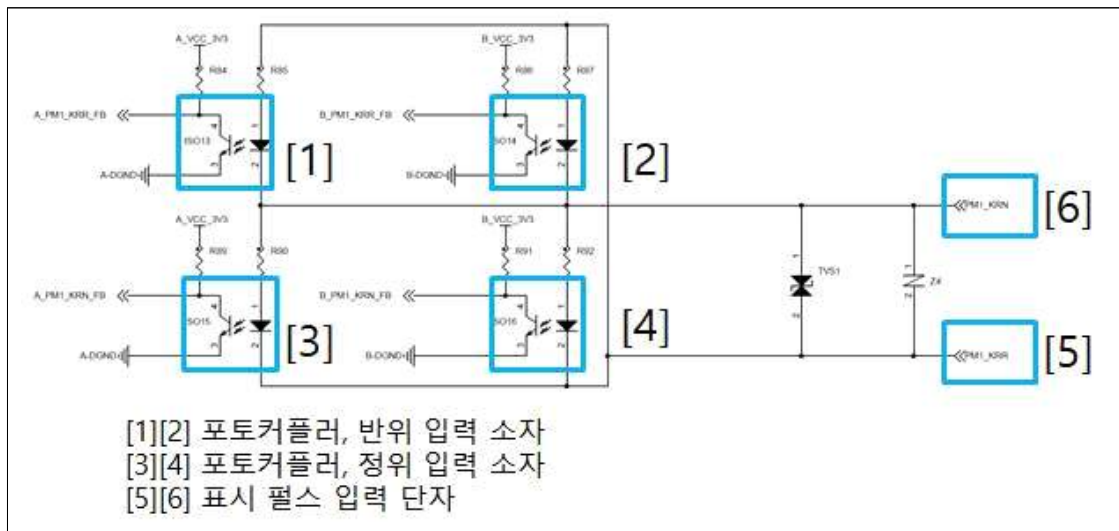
A_VCC_3V3
R84
R85
A_PM1_KRR_FB
ISO13
A-DGND
[1]
B_VCC_3V3
R86
R87
B_PM1_KRR_FB
SO14
B-DGND
[2]
A_VCC_3V3
R89
R90
A_PM1_KRN_FB
SO15
A-DGND
[3]
B_VCC_3V3
R91
R92
B_PM1_KRN_FB
SO16
B-DGND
[4]
TVS1
Z4
PM1_KRN
[6]
PM1_KRR
[5]

[1][2] 포토커플러, 반위 입력 소자
[3][4] 포토커플러, 정위 입력 소자
[5][6] 표시 펄스 입력 단자